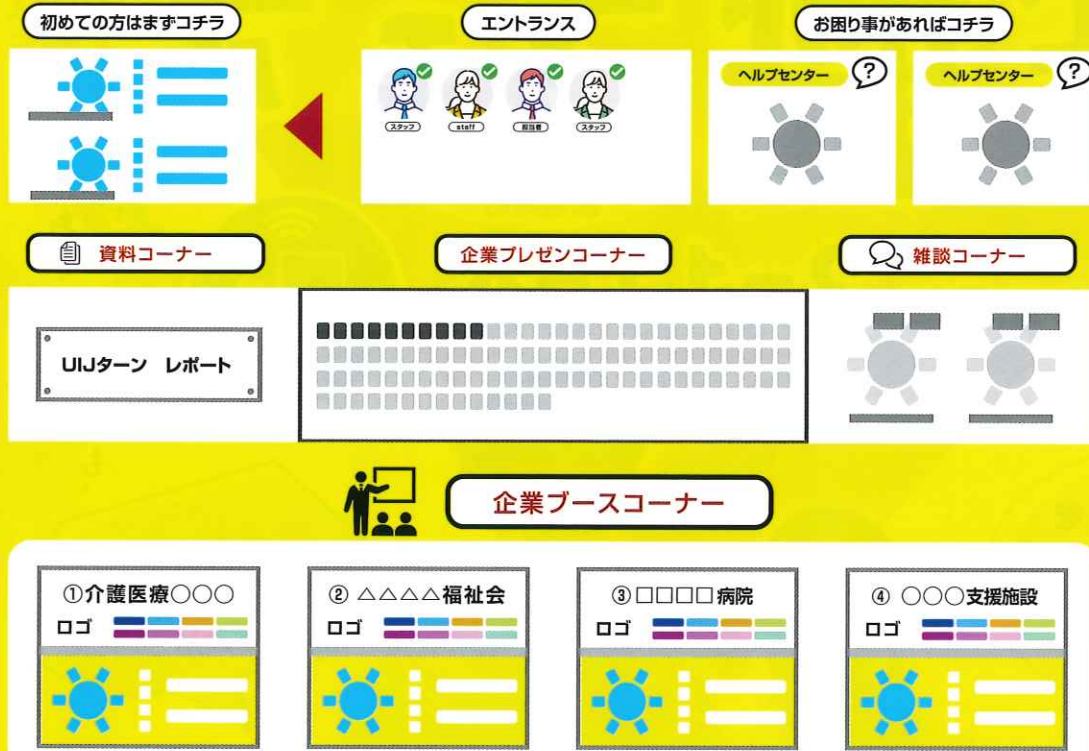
初めての方はまずコチラ

エントランス

スタッフ
staff
担当者
スタッフ

お困り事があればコチラ

ヘルプセンター
?
ヘルプセンター
?

資料コーナー

企業プレゼンコーナー

雑談コーナー

UIJターン　レポート

企業ブースコーナー

①介護医療○○○
ロゴ

② △△△△福祉会
ロゴ

③□□□□病院
ロゴ

④ ○○○支援施設
ロゴ